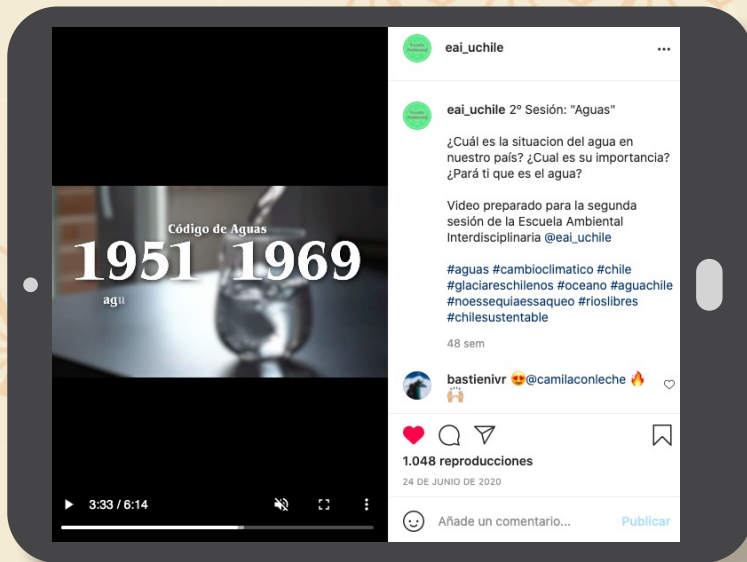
Código de Aguas
1951 1969
agu

3:33 / 6:14

eai_uchile •••

eai_uchile 2º Sesión: "Aguas"

¿Cuál es la situacion del agua en nuestro país? ¿Cual es su importancia? ¿Pará ti que es el agua?

Video preparado para la segunda sesión de la Escuela Ambiental Interdisciplinaria @eai_uchile

#aguas #cambioclimatico #chile #glaciareschilenos #oceano #aguachile #noessequiaessaqueo #rioslibres #chilesustentable

48 sem

bastienivr 😍@camilaconleche 🔥🙌🏼

1.048 reproducciones

24 DE JUNIO DE 2020

Añade un comentario... Publicar